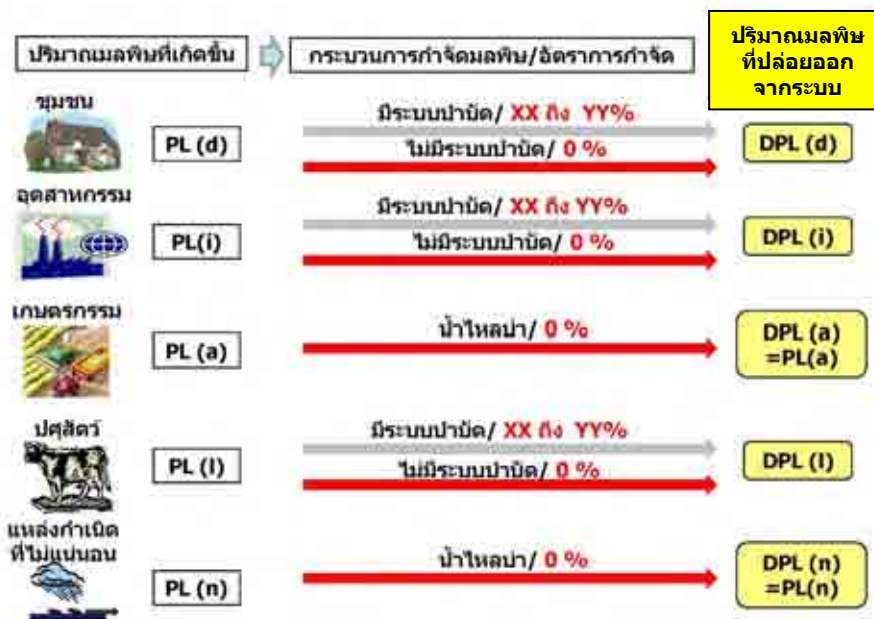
ปริมาณมลพิษที่เกิดขึ้น

กระบวนการกำจัดมลพิษ/อัตราการกำจัด

ปริมาณมลพิษที่ปล่อยออกจากระบบ

ชุมชน

PL (d)

มีระบบบำบัด/ XX ถึง YY%

ไม่มีระบบบำบัด/ 0 %

DPL (d)

อุตสาหกรรม

PL(i)

มีระบบบำบัด/ XX ถึง YY%

ไม่มีระบบบำบัด/ 0 %

DPL (i)

เกษตรกรรม

PL (a)

น้ำไหลบ่า/ 0 %

DPL (a) =PL(a)

ปศุสัตว์

PL (l)

มีระบบบำบัด/ XX ถึง YY%

ไม่มีระบบบำบัด/ 0 %

DPL (l)

แหล่งกำเนิดที่ไม่แน่นอน

PL (n)

น้ำไหลบ่า/ 0 %

DPL (n) =PL(n)